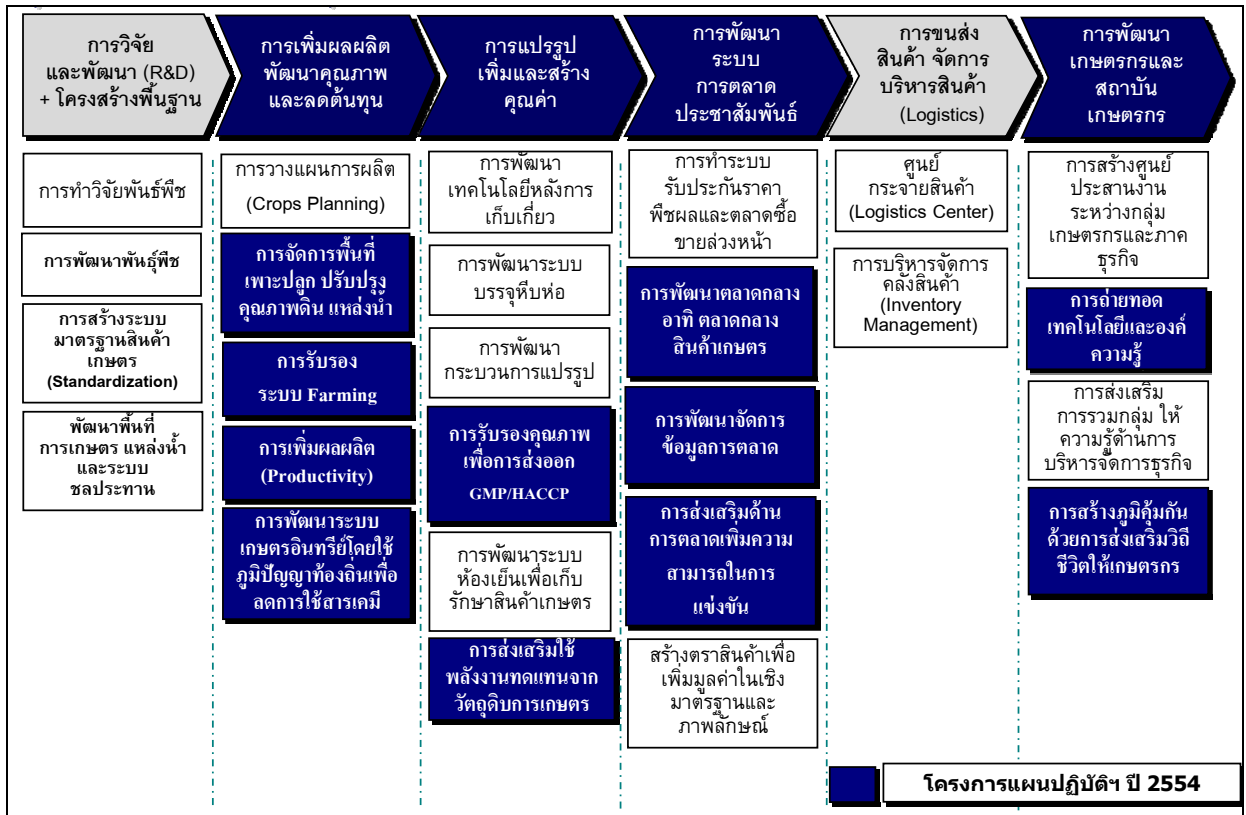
การวิจัยและพัฒนา (R&D) + โครงสร้างพื้นฐาน

การทำวิจัยพันธุ์พืช

การพัฒนาพันธุ์พืช

การสร้างระบบมาตรฐานสินค้าเกษตร (Standardization)

พัฒนาพื้นที่การเกษตร แหล่งน้ำ และระบบชลประทาน

การเพิ่มผลผลิต พัฒนาคุณภาพ และลดต้นทุน

การวางแผนการผลิต (Crops Planning)

การจัดการพื้นที่เพาะปลูก ปรับปรุงคุณภาพดิน แหล่งน้ำ

การรับรองระบบ Farming

การเพิ่มผลผลิต (Productivity)

การพัฒนาระบบเกษตรอินทรีย์โดยใช้ภูมิปัญญาท้องถิ่นเพื่อลดการใช้สารเคมี

การแปรรูป เพิ่มและสร้างคุณค่า

การพัฒนาเทคโนโลยีหลังการเก็บเกี่ยว

การพัฒนาระบบบรรจุหีบห่อ

การพัฒนากระบวนการแปรรูป

การรับรองคุณภาพเพื่อการส่งออก GMP/HACCP

การพัฒนาระบบห้องเย็นเพื่อเก็บรักษาสินค้าเกษตร

การส่งเสริมใช้พลังงานทดแทนจากวัตถุดิบการเกษตร

การพัฒนาระบบการตลาด ประชาสัมพันธ์

การทำระบบรับประกันราคาพืชผลและตลาดซื้อขายล่วงหน้า

การพัฒนาตลาดกลางอาทิ ตลาดกลางสินค้าเกษตร

การพัฒนาจัดการข้อมูลการตลาด

การส่งเสริมด้านการตลาดเพิ่มความสามารถในการแข่งขัน

สร้างตราสินค้าเพื่อเพิ่มมูลค่าในเชิงมาตรฐานและภาพลักษณ์

การขนส่งสินค้า จัดการบริหารสินค้า (Logistics)

ศูนย์กระจายสินค้า (Logistics Center)

การบริหารจัดการคลังสินค้า (Inventory Management)

การพัฒนาเกษตรกรและสถาบันเกษตรกร

การสร้างศูนย์ประสานงานระหว่างกลุ่มเกษตรกรและภาคธุรกิจ

การถ่ายทอดเทคโนโลยีและองค์ความรู้

การส่งเสริมการรวมกลุ่ม ให้ความรู้ด้านการบริหารจัดการธุรกิจ

การสร้างภูมิคุ้มกันด้วยการส่งเสริมวิถีชีวิตให้เกษตรกร

โครงการแผนปฏิบัติฯ ปี 2554